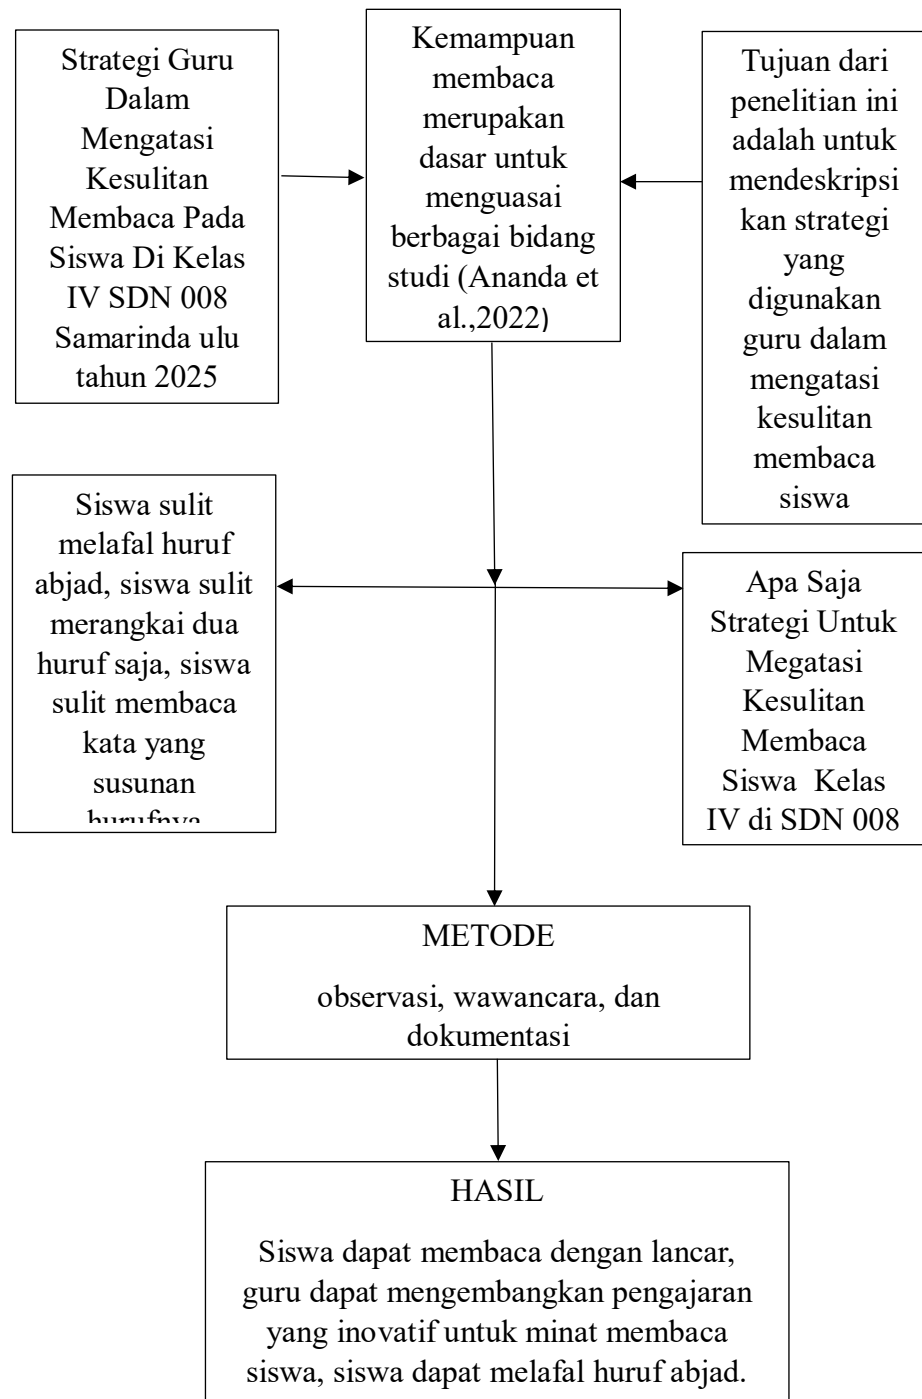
Strategi Guru Dalam Mengatasi Kesulitan Membaca Pada Siswa Di Kelas IV SDN 008 Samarinda ulu tahun 2025

Kemampuan membaca merupakan dasar untuk menguasai berbagai bidang studi (Ananda et al.,2022)

Tujuan dari penelitian ini adalah untuk mendeskripsikan strategi yang digunakan guru dalam mengatasi kesulitan membaca siswa

Siswa sulit melafal huruf abjad, siswa sulit merangkai dua huruf saja, siswa sulit membaca kata yang susunan hurufnya

Apa Saja Strategi Untuk Megatasi Kesulitan Membaca Siswa Kelas IV di SDN 008

METODE

observasi, wawancara, dan dokumentasi

HASIL

Siswa dapat membaca dengan lancar, guru dapat mengembangkan pengajaran yang inovatif untuk minat membaca siswa, siswa dapat melafal huruf abjad.